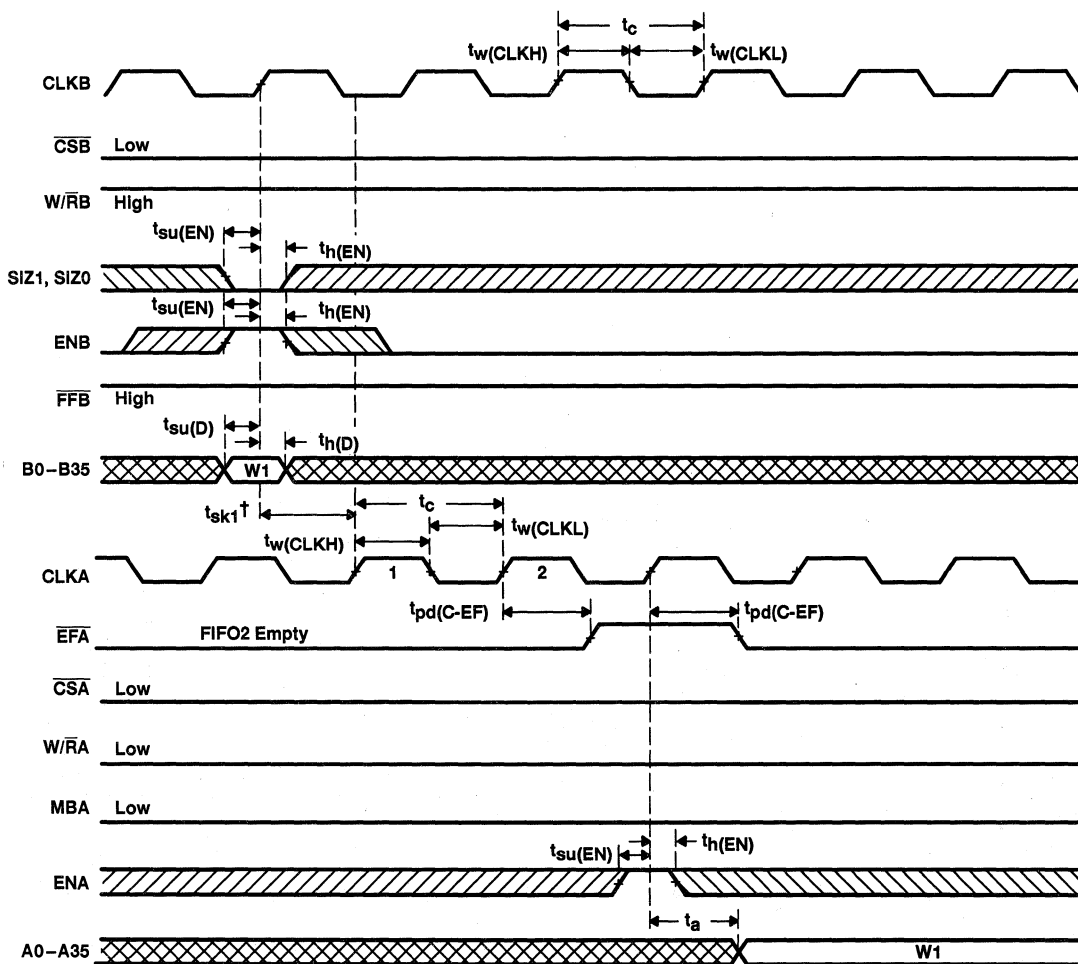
$t_c$
$t_{w(CLKH)}$
$t_{w(CLKL)}$
CLKB
$\overline{CSB}$ Low
W/$\overline{R}$B High
$t_{su(EN)}$
$t_{h(EN)}$
SIZ1, SIZ0
$t_{su(EN)}$
$t_{h(EN)}$
ENB
$\overline{FFB}$ High
$t_{su(D)}$
$t_{h(D)}$
B0–B35
W1
$t_{sk1}$†
$t_c$
$t_{w(CLKH)}$
$t_{w(CLKL)}$
CLKA
1
2
$t_{pd(C\text{-}EF)}$
$t_{pd(C\text{-}EF)}$
$\overline{EFA}$ FIFO2 Empty
$\overline{CSA}$ Low
W/$\overline{R}$A Low
MBA Low
$t_{su(EN)}$
$t_{h(EN)}$
ENA
$t_a$
A0–A35
W1